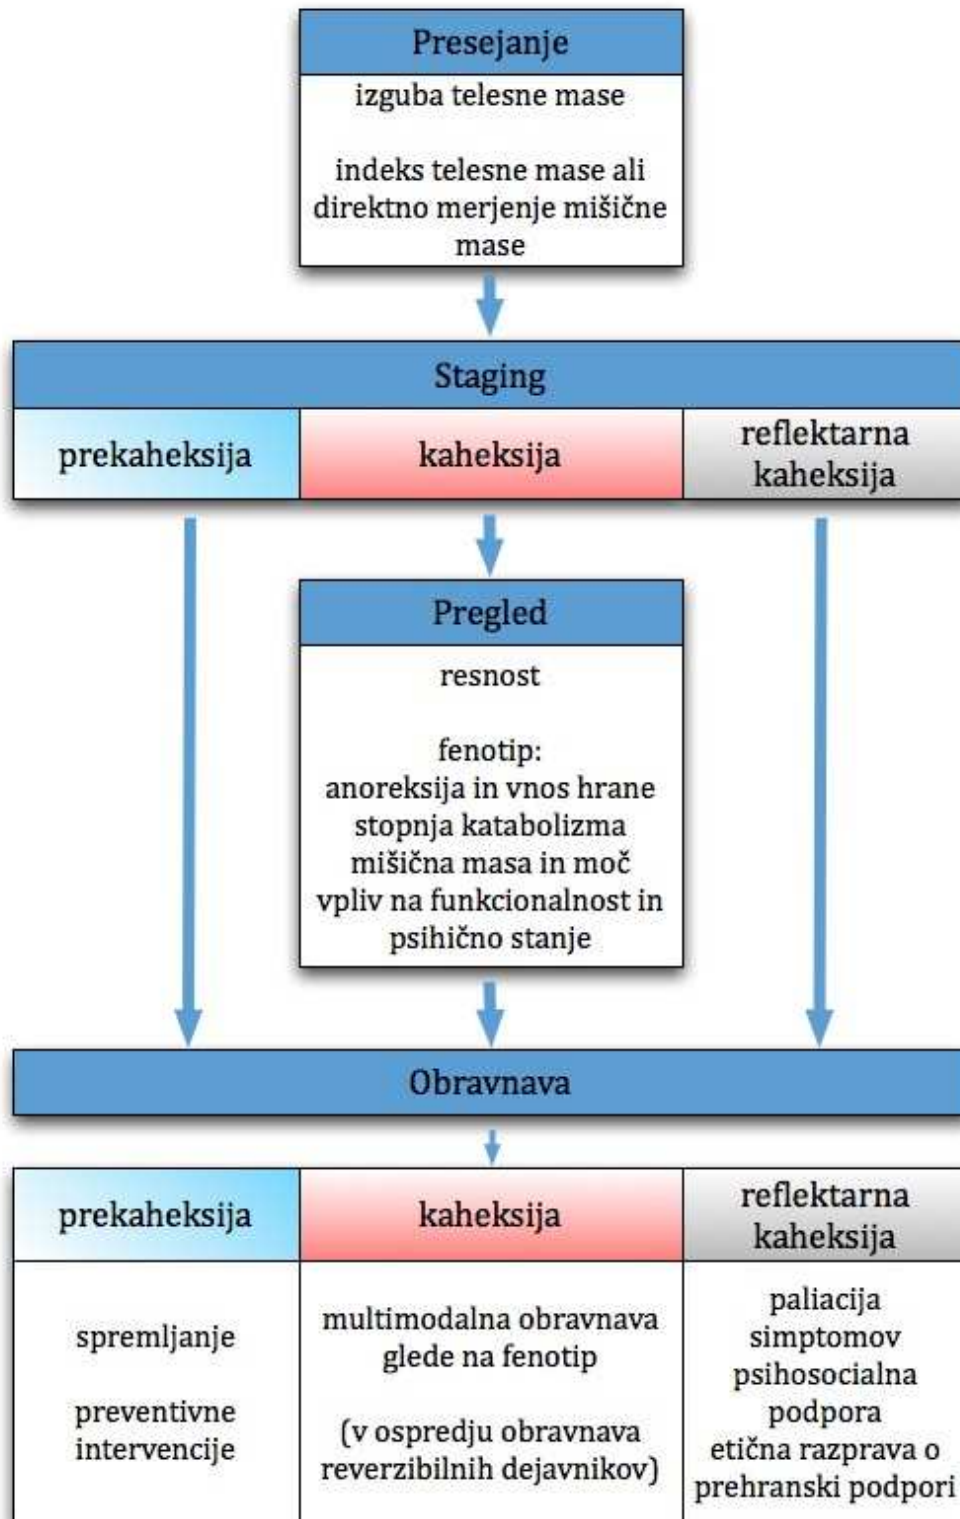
Presejanje

izguba telesne mase

indeks telesne mase ali direktno merjenje mišične mase

Staging

| prekaheksija | kaheksija | reflektarna kaheksija |
|---|---|---|

Pregled

resnost

fenotip:
anoreksija in vnos hrane
stopnja katabolizma
mišična masa in moč
vpliv na funkcionalnost in psihično stanje

Obravnava

| prekaheksija | kaheksija | reflektarna kaheksija |
|---|---|---|
| spremljanje<br><br>preventivne intervencije | multimodalna obravnava glede na fenotip<br><br>(v ospredju obravnava reverzibilnih dejavnikov) | paliacija simptomov<br>psihosocialna podpora<br>etična razprava o prehranski podpori |